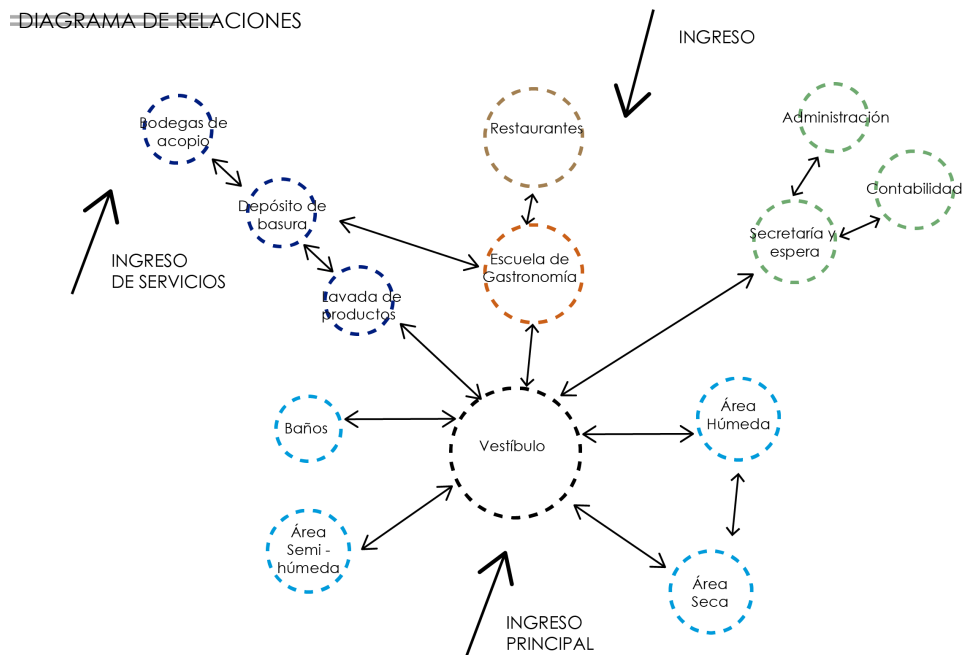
DIAGRAMA DE RELACIONES

INGRESO

Bodegas de acopio

Restaurantes

Administración

Contabilidad

Depósito de basura

Secretaría y espera

INGRESO DE SERVICIOS

Escuela de Gastronomía

Lavada de productos

Baños

Vestíbulo

Área Húmeda

Área Semi - húmeda

Área Seca

INGRESO PRINCIPAL